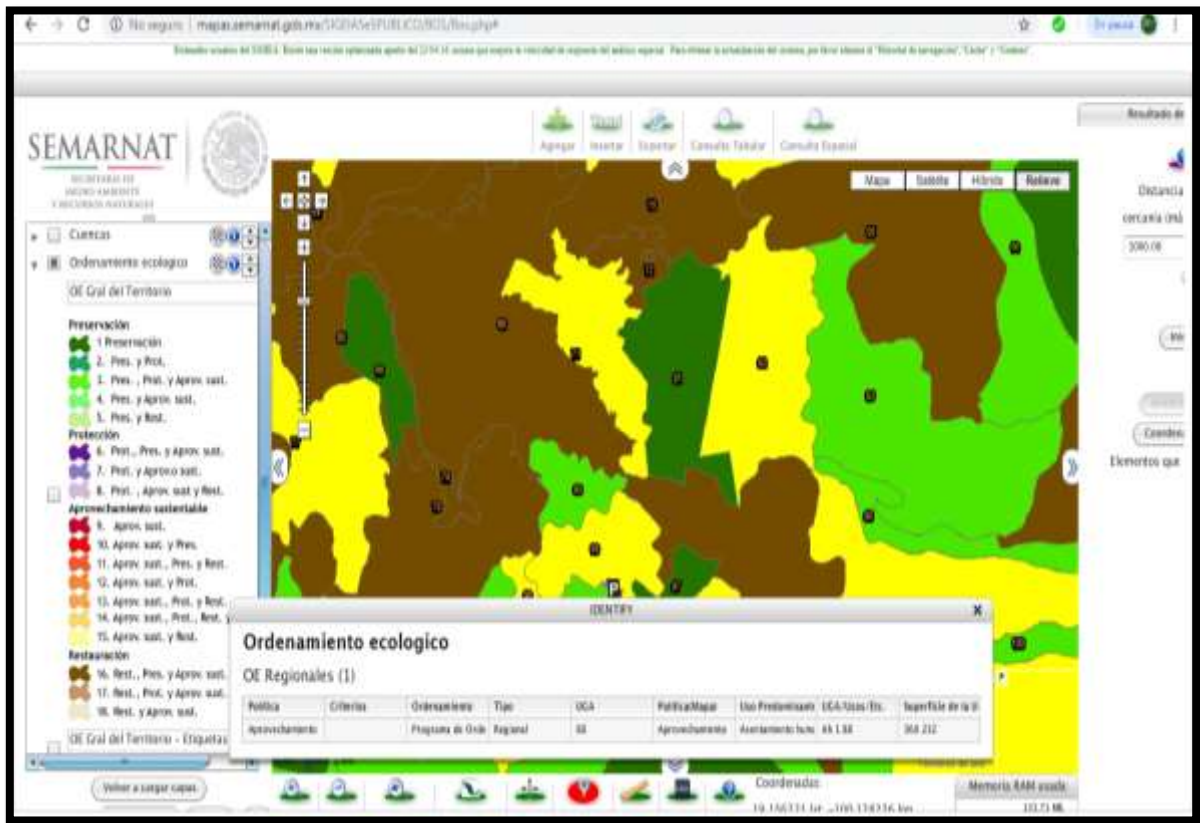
No seguro | mapas.semarnat.gob.mx/SIGEIA/SeSPUBLICO/BOS/fios.php#

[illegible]

SEMARNAT
SECRETARÍA DE MEDIO AMBIENTE Y RECURSOS NATURALES

Agregar | Insertar | Exportar | Consulta Tabular | Consulta Espacial

Mapa | Satélite | Híbrido | Relieve

Resultado de

Distancia

cercanía (mà

3000.00

Coordin

Elementos que

Cuencas

Ordenamiento ecologico

OE Gral del Territorio

Preservación
1 Preservación
2. Pres. y Prot.
3. Pres. , Prot. y Aprov. sust.
4. Pres. y Aprov. sust.
5. Pres. y Rest.
Protección
6. Prot., Pres. y Aprov. sust.
7. Prot. y Aprov. sust.
8. Prot. , Aprov. sust y Rest.
Aprovechamiento sustentable
9. Aprov. sust.
10. Aprov. sust. y Pres.
11. Aprov. sust. , Pres. y Rest.
12. Aprov. sust. y Prot.
13. Aprov. sust., Prot. y Rest.
14. Aprov. sust., Prot., Rest. y
15. Aprov. sust. y Rest.
Restauración
16. Rest., Pres. y Aprov. sust.
17. Rest., Prot. y Aprov. sust.
18. Rest. y Aprov. sust.

OE Gral del Territorio - Etiquetas

Volver a cargar capas

IDENTIFY

Ordenamiento ecologico

OE Regionales (1)

| Politica | Criterios | Ordenamiento | Tipo | UGA | PoliticaMapa | Uso Predominante | UGA/Usos/Etc. | Superficie de la U |
|---|---|---|---|---|---|---|---|---|
| Aprovechamiento | | Programa de Orde | Regional | 88 | Aprovechamiento | Asentamiento hum | Ah 1.88 | 368 212 |

Coordenadas

19.156731 lat -100.138236 lon

Memoria RAM usada

103.73 MB